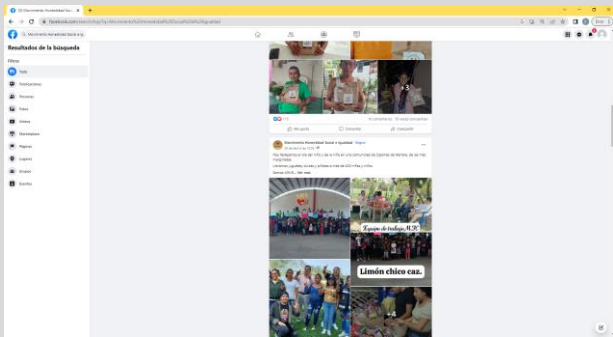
(5) Movimiento Humanidad Socia... ×
facebook.com/search/top/?q=Movimiento%20Humanidad%20Social%20e%20Igualdad
Movimiento Humanidad Social e Ig
Resultados de la búsqueda
Filtros
Todo
Publicaciones
Personas
Fotos
Videos
Marketplace
Páginas
Lugares
Grupos
Eventos
+3
Me gusta
Comentar
Compartir
Movimiento Humanidad Social e Igualdad · Seguir
Equipo de trabajo MH
Limón chico caz.
+4
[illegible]